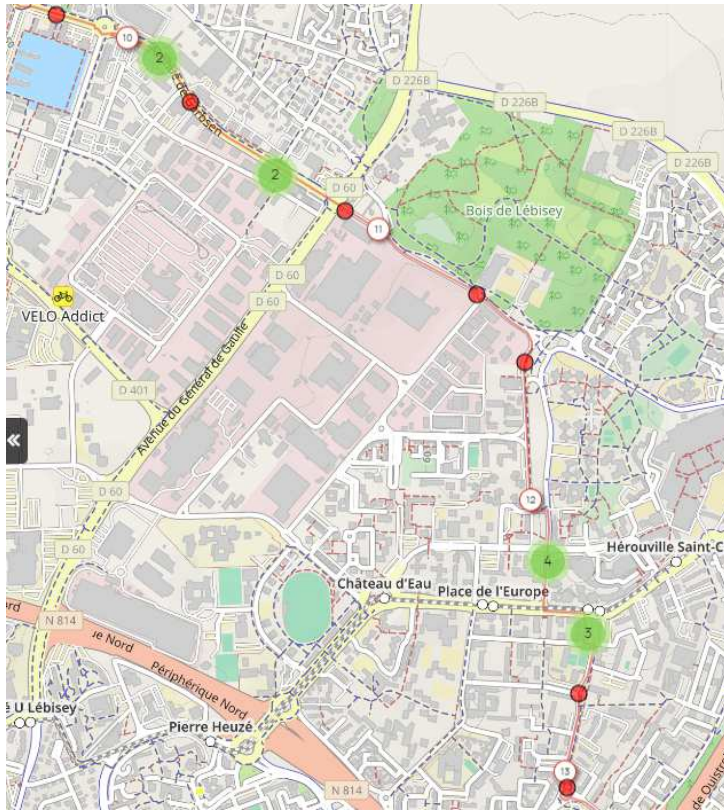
10
2
D 226B
D 226B
D 226B
D 226B
2
D 60
11
Bois de Lébisey
D 60
D 60
VELO Addict
D 401
Avenue du Général de Gaulle
«
12
D 60
D 60
4
Hérouville Saint-C
Château d'Eau
Place de l'Europe
N 814
3
ue Nord
Périphérique Nord
é U Lébisey
Pierre Heuzé
N 814
13